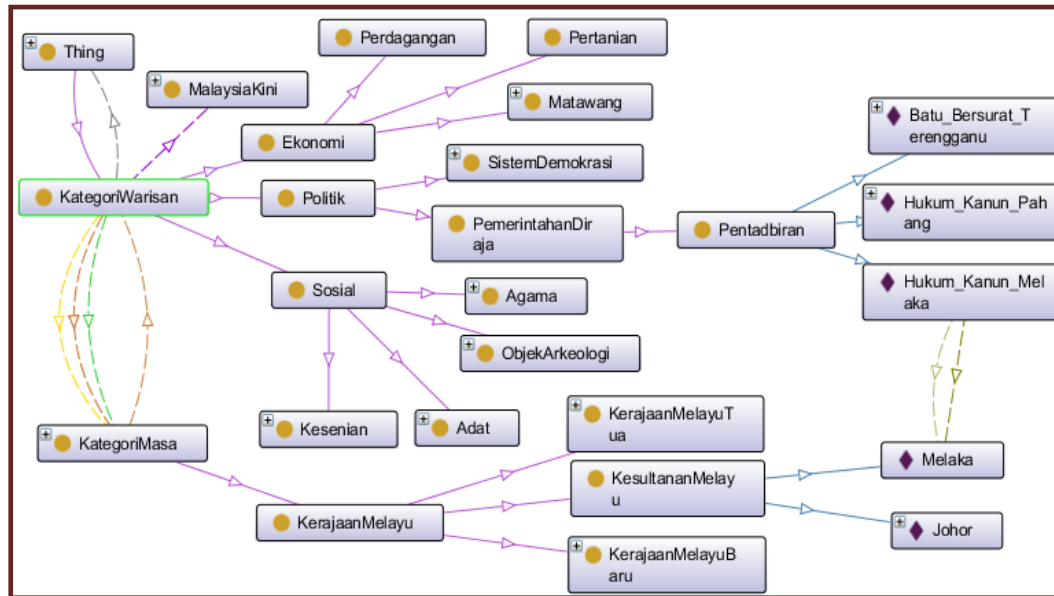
Thing

MalaysiaKini

Perdagangan

Pertanian

Matawang

Ekonomi

KategoriWarisan

Politik

SistemDemokrasi

PemerintahanDiraja

Pentadbiran

Batu_Bersurat_Terengganu

Hukum_Kanun_Pahang

Hukum_Kanun_Melaka

Sosial

Agama

ObjekArkeologi

Kesenian

Adat

KategoriMasa

KerajaanMelayuTua

KesultananMelayu

Melaka

KerajaanMelayu

Johor

KerajaanMelayuBaru